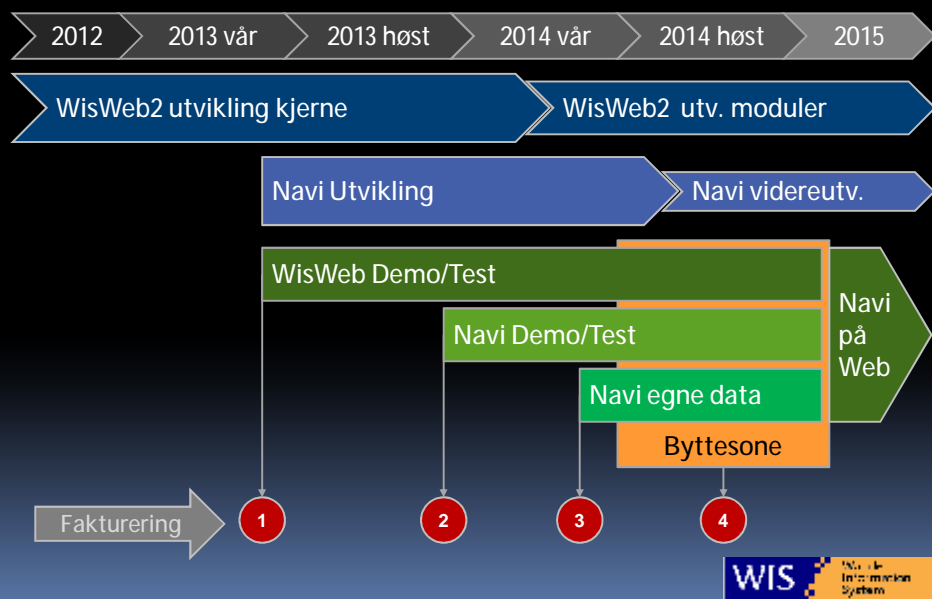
2012
2013 vår
2013 høst
2014 vår
2014 høst
2015

WisWeb2 utvikling kjerne
WisWeb2 utv. moduler

Navi Utvikling
Navi videreutv.

WisWeb Demo/Test
Navi på Web
Navi Demo/Test
Navi egne data
Byttesone

Fakturering
1
2
3
4

WIS
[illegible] Information System